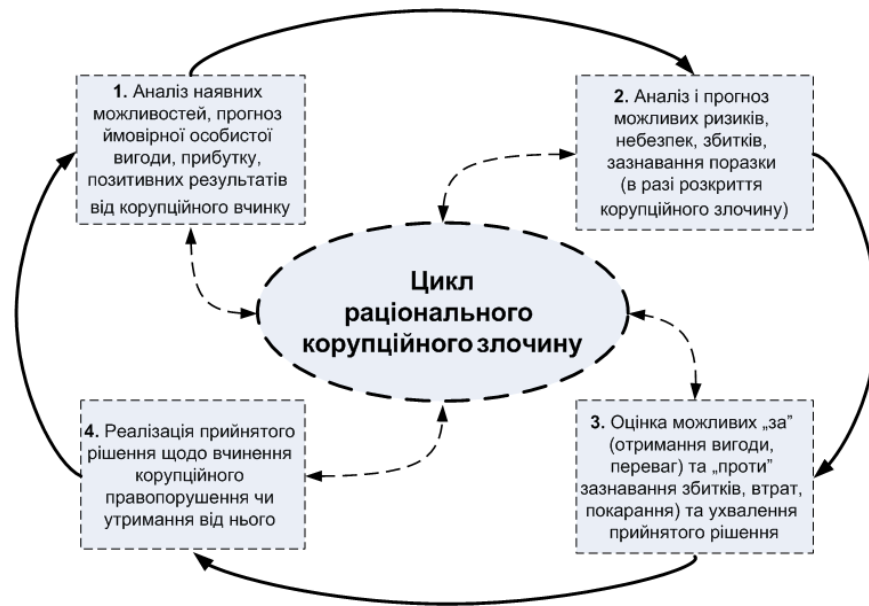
**1.** Аналіз наявних можливостей, прогноз ймовірної особистої вигоди, прибутку, позитивних результатів від корупційного вчинку

**2.** Аналіз і прогноз можливих ризиків, небезпек, збитків, зазнавання поразки (в разі розкриття корупційного злочину)

Цикл раціонального корупційного злочину

**4.** Реалізація прийнятого рішення щодо вчинення корупційного правопорушення чи утримання від нього

**3.** Оцінка можливих „за" (отримання вигоди, переваг) та „проти" зазнавання збитків, втрат, покарання) та ухвалення прийнятого рішення